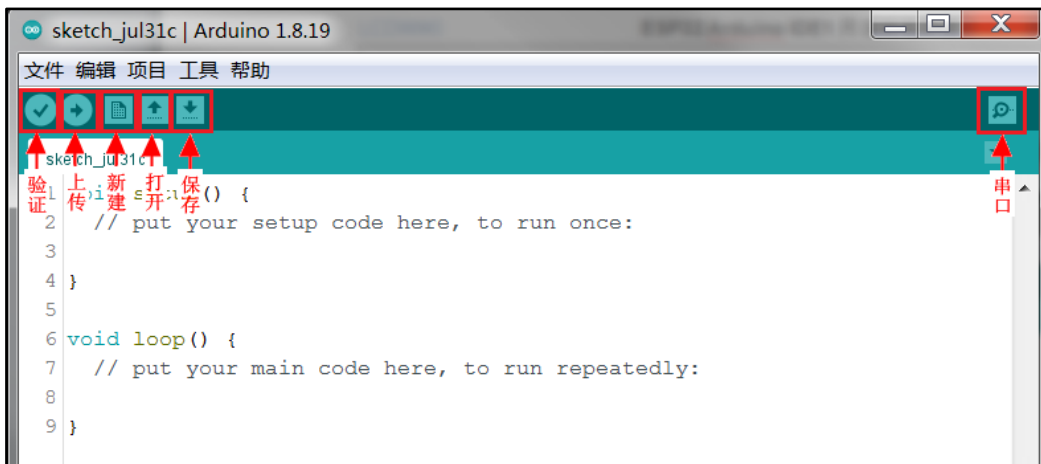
sketch_jul31c | Arduino 1.8.19

文件 编辑 项目 工具 帮助

sketch_jul31c

验证 上传 新建 打开 保存

串口

1 void setup() {
2 // put your setup code here, to run once:
3
4 }
5
6 void loop() {
7 // put your main code here, to run repeatedly:
8
9 }